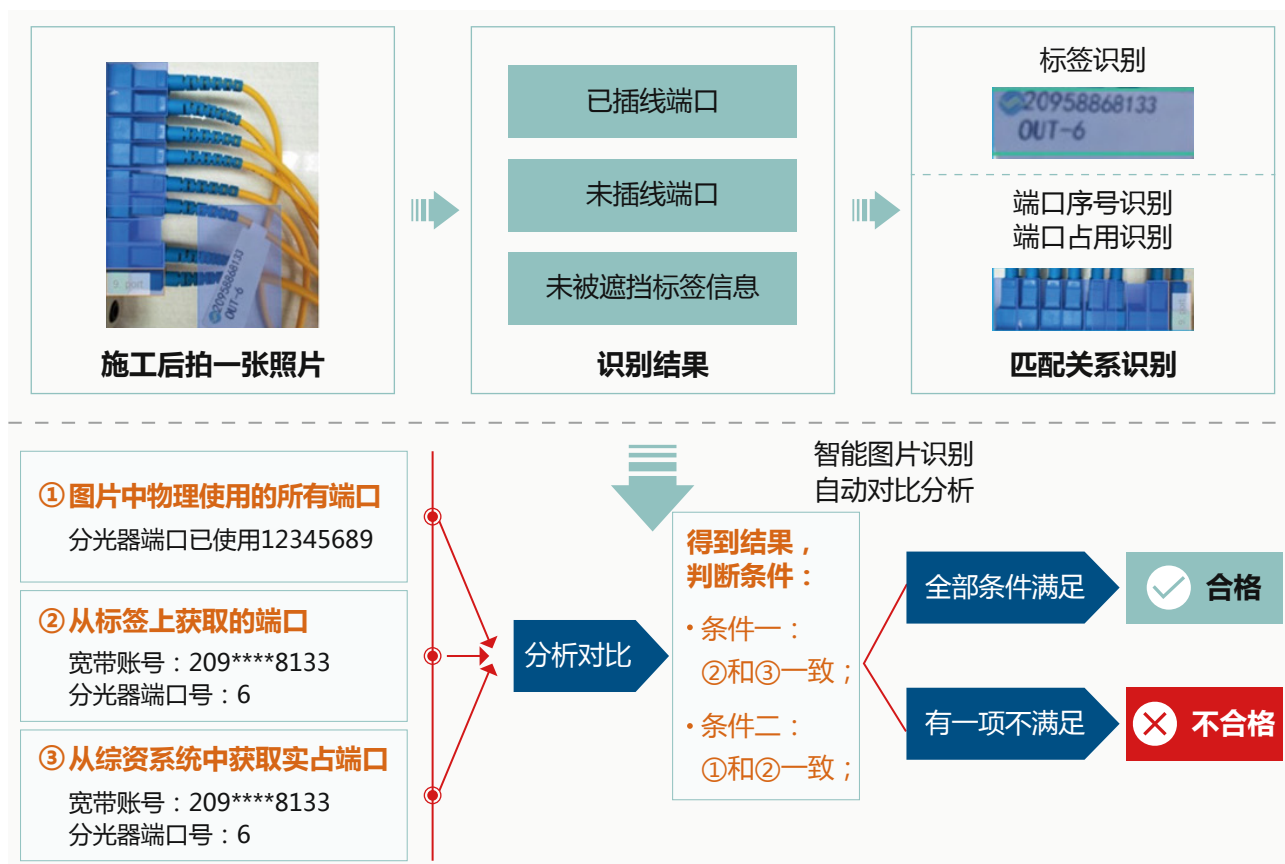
施工后拍一张照片

已插线端口

未插线端口

未被遮挡标签信息

识别结果

标签识别

20958868133
OUT-6

端口序号识别
端口占用识别

匹配关系识别

智能图片识别
自动对比分析

①图片中物理使用的所有端口
分光器端口已使用12345689

②从标签上获取的端口
宽带账号：209****8133
分光器端口号：6

③从综资系统中获取实占端口
宽带账号：209****8133
分光器端口号：6

分析对比

得到结果，
判断条件：

· 条件一：
②和③一致；

· 条件二：
①和②一致；

全部条件满足

合格

有一项不满足

不合格